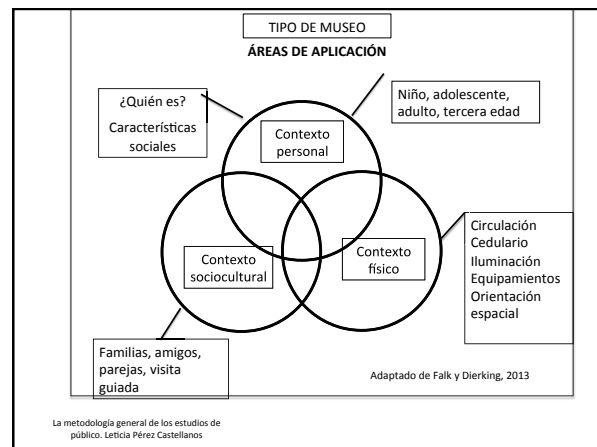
TIPO DE MUSEO

ÁREAS DE APLICACIÓN

¿Quién es?

Características sociales

Niño, adolescente, adulto, tercera edad

Contexto personal

Contexto sociocultural

Contexto físico

Circulación
Cedulario
Iluminación
Equipamientos
Orientación espacial

Familias, amigos, parejas, visita guiada

Adaptado de Falk y Dierking, 2013

La metodología general de los estudios de público. Leticia Pérez Castellanos